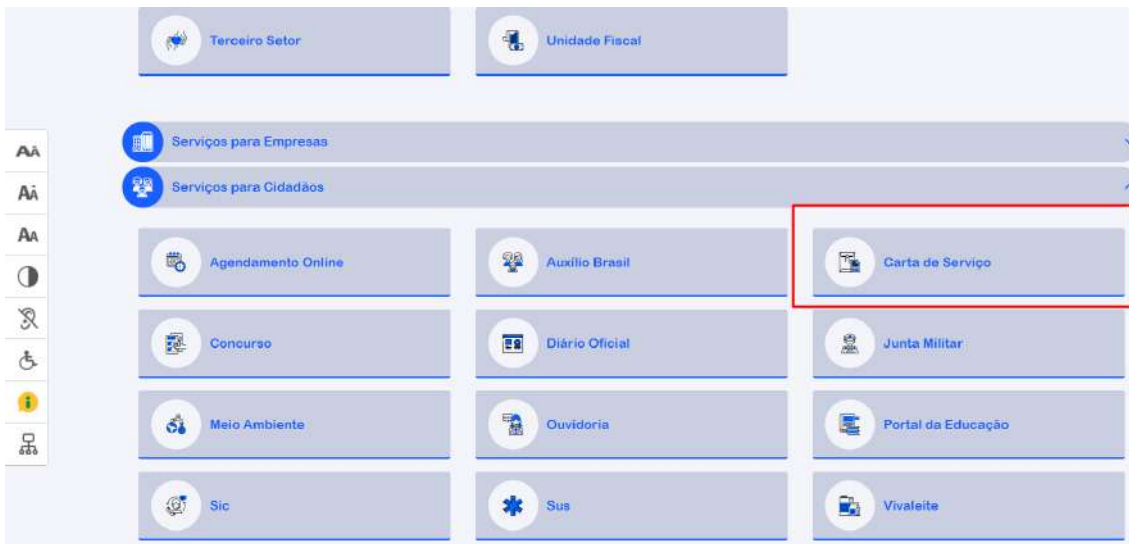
Terceiro Setor

Unidade Fiscal

AA
AA
AA

Serviços para Empresas

Serviços para Cidadãos

Agendamento Online

Auxílio Brasil

Carta de Serviço

Concurso

Diário Oficial

Junta Militar

Meio Ambiente

Ouvidoria

Portal da Educação

Sic

Sus

Vivaleite